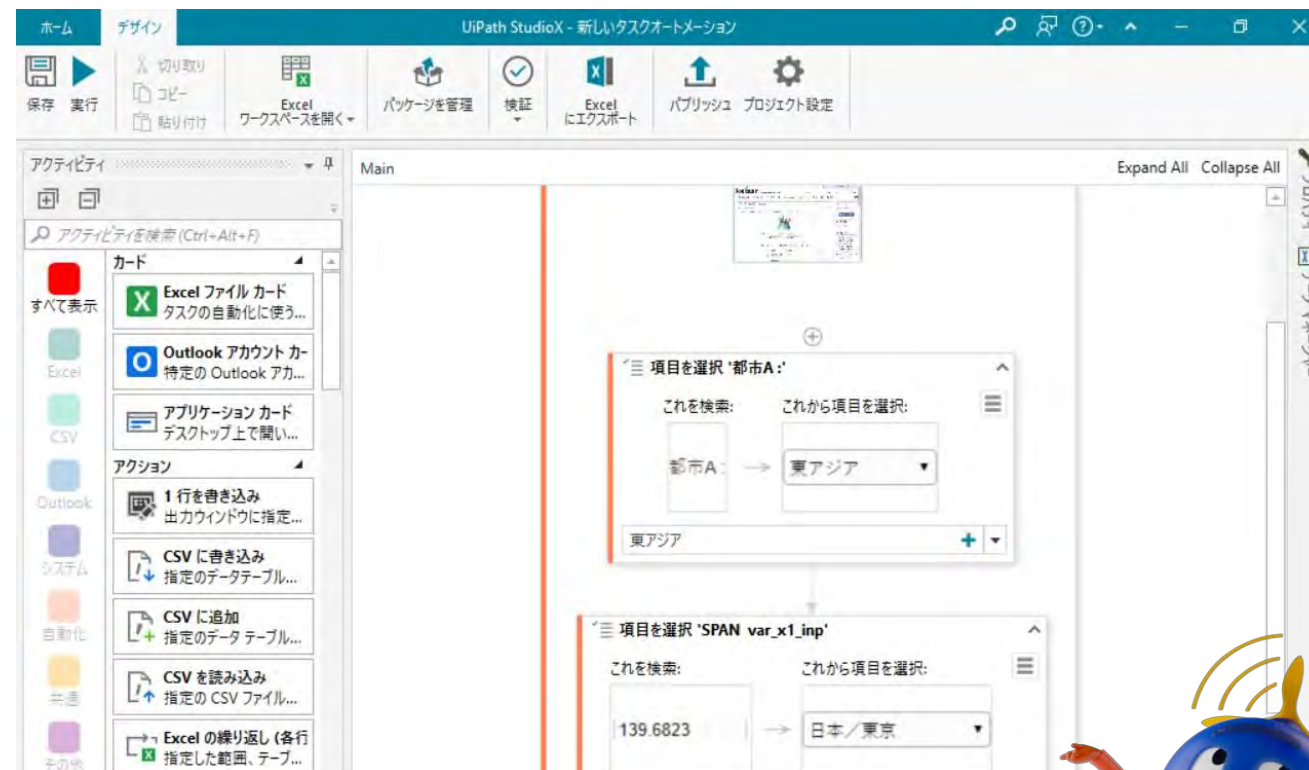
ホーム デザイン UiPath StudioX - 新しいタスクオートメーション

保存 実行 切り取り コピー 貼り付け Excel ワークスペースを開く パッケージを管理 検証 Excel にエクスポート パブリッシュ プロジェクト設定

アクティビティ

アクティビティを検索 (Ctrl+Alt+F)

すべて表示
Excel
CSV
Outlook
システム
自動化
共通
その他

カード
Excel ファイル カード
タスクの自動化に使う...
Outlook アカウント カー
特定の Outlook アカ...
アプリケーション カード
デスクトップ上で開い...
アクション
1 行を書き込み
出力ウィンドウに指定...
CSV に書き込み
指定のデータテーブル...
CSV に追加
指定のデータ テーブル...
CSV を読み込み
指定の CSV ファイル...
Excel の繰り返し (各行
指定した範囲、テーブ...

Main

Expand All Collapse All

項目を選択 '都市A :'
これを検索:
これから項目を選択:
都市A :
東アジア
東アジア

項目を選択 'SPAN var_x1_inp'
これを検索:
これから項目を選択:
139.6823
日本／東京